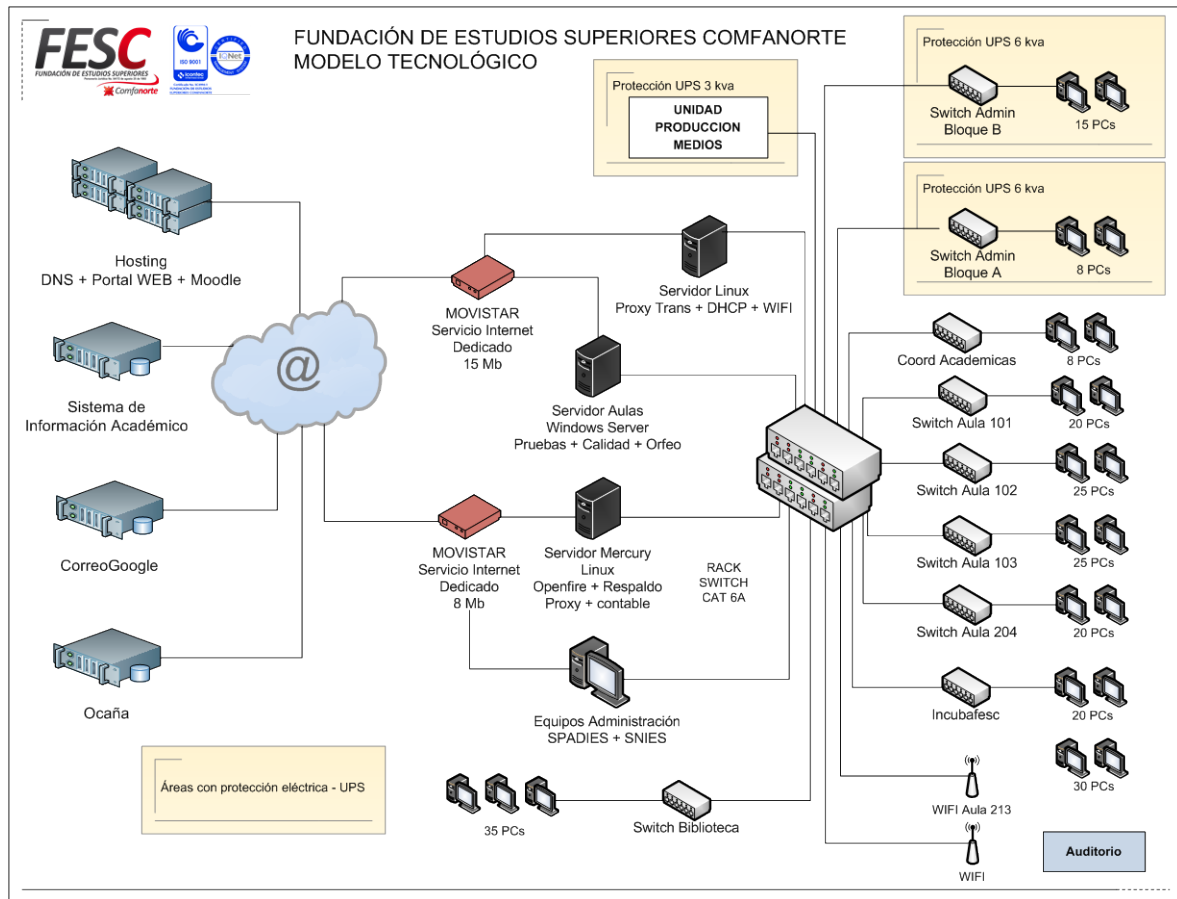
FESC
FUNDACIÓN DE ESTUDIOS SUPERIORES
Comfanorte
ISO 9001
icontec
IQNet

FUNDACIÓN DE ESTUDIOS SUPERIORES COMFANORTE
MODELO TECNOLÓGICO

Protección UPS 3 kva
UNIDAD PRODUCCION MEDIOS

Protección UPS 6 kva
Switch Admin Bloque B
15 PCs

Protección UPS 6 kva
Switch Admin Bloque A
8 PCs

Hosting
DNS + Portal WEB + Moodle

Sistema de Información Académico

CorreoGoogle

Ocaña

@

MOVISTAR
Servicio Internet Dedicado
15 Mb

Servidor Linux
Proxy Trans + DHCP + WIFI

Servidor Aulas
Windows Server
Pruebas + Calidad + Orfeo

MOVISTAR
Servicio Internet Dedicado
8 Mb

Servidor Mercury Linux
Openfire + Respaldo
Proxy + contable

RACK SWITCH CAT 6A

Equipos Administración
SPADIES + SNIES

Coord Academicas
8 PCs

Switch Aula 101
20 PCs

Switch Aula 102
25 PCs

Switch Aula 103
25 PCs

Switch Aula 204
20 PCs

Incubafesc
20 PCs

30 PCs

WIFI Aula 213

WIFI

Auditorio

Áreas con protección eléctrica - UPS

35 PCs

Switch Biblioteca